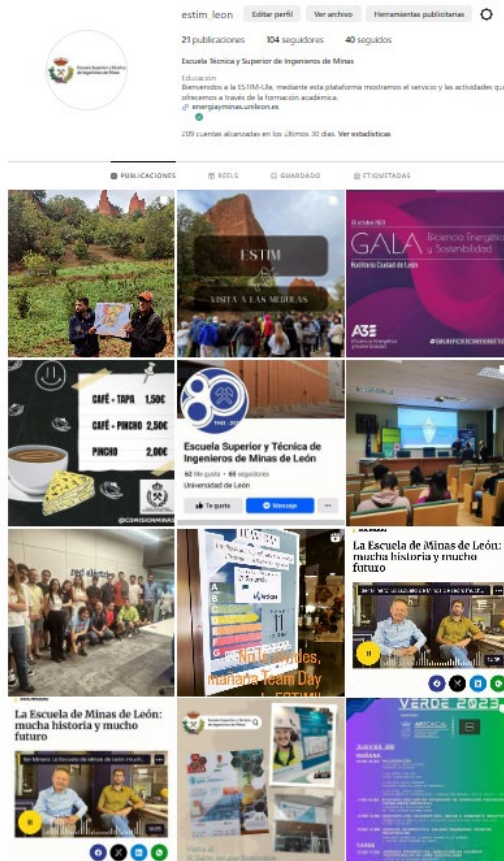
estim_leon Editar perfil Ver archivo Herramientas publicitarias

21 publicaciones 104 seguidores 40 seguidos

Escuela Técnica y Superior de Ingenieros de Minas

Educación
Bienvenidos a la ESTIM-Ule, mediante esta plataforma mostramos el servicio y las actividades que ofrecemos a través de la formación académica.
energyaminas.unileon.es

209 cuentas alcanzadas en los últimos 30 días. Ver estadísticas

PUBLICACIONES REELS GUARDADO ETIQUETADAS

ESTIM
VISITA A LAS MÉDULAS

GALA Eficiencia Energética y Sostenibilidad
Auditorio Ciudad de León
AsE

CAFÉ + TAPA 1,50€
CAFÉ + PINCHO 2,50€
PINCHO 2,00€
@COMISIONMINAS

Escuela Superior y Técnica de Ingenieros de Minas de León
62 Me gusta · 65 seguidores
Universidad de León
Te gusta Mensaje

No te olvides, mañana Team Day ESTIMI

La Escuela de Minas de León: mucha historia y mucho futuro

La Escuela de Minas de León: mucha historia y mucho futuro

VERDE 2023